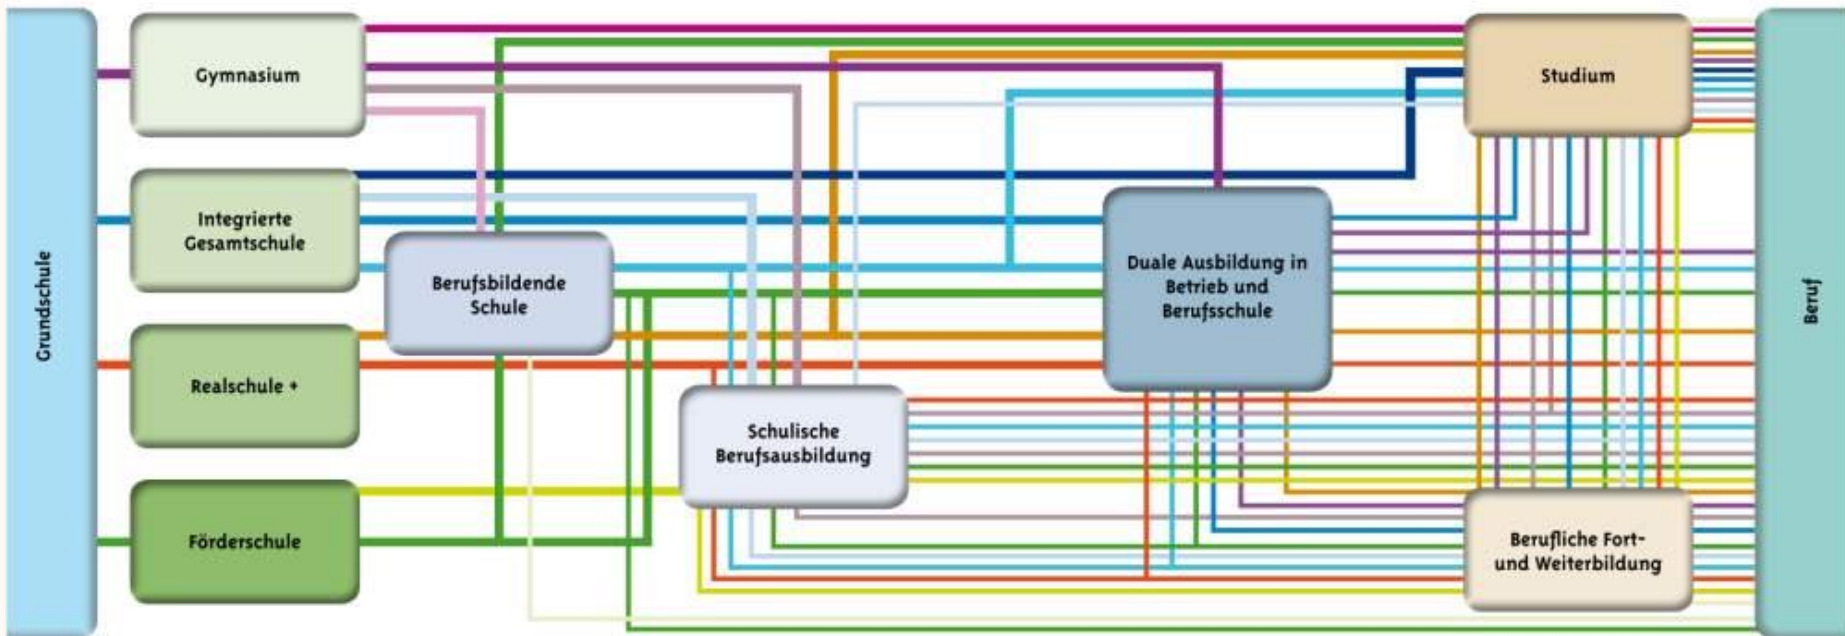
Grundschule

Gymnasium

Integrierte Gesamtschule

Realschule +

Förderschule

Berufsbildende Schule

Schulische Berufsausbildung

Duale Ausbildung in Betrieb und Berufsschule

Studium

Berufliche Fort- und Weiterbildung

Beruf